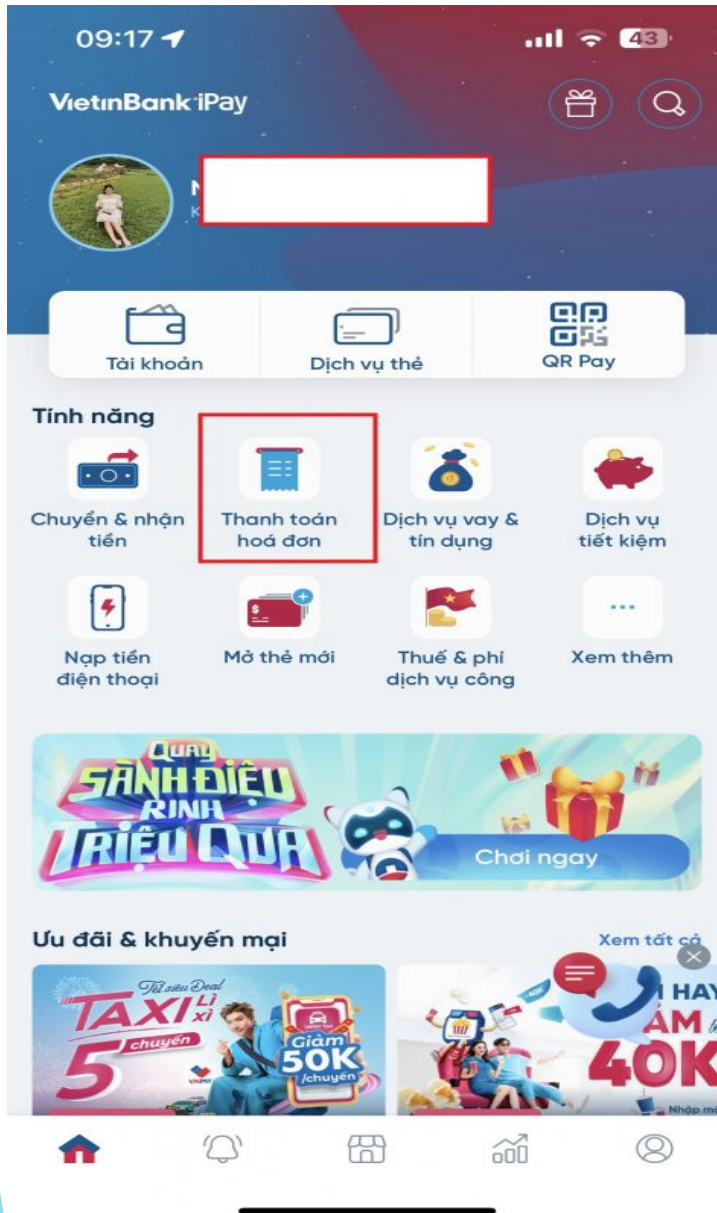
09:17

43

VietinBank iPay

Tài khoản

Dịch vụ thẻ

QR Pay

Tính năng

Chuyển & nhận tiền

Thanh toán hoá đơn

Dịch vụ vay & tín dụng

Dịch vụ tiết kiệm

Nạp tiền điện thoại

Mở thẻ mới

Thuế & phí dịch vụ công

Xem thêm

QUAY SÀNH ĐIỆU RINH TRIỆU QUÀ

Chơi ngay

Ưu đãi & khuyến mại

Xem tất cả

Tết siêu Deal TAXI Lì xì 5 chuyến

Giảm 50K /chuyến

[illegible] HAY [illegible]ẢM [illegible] 40K

Nhập m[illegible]